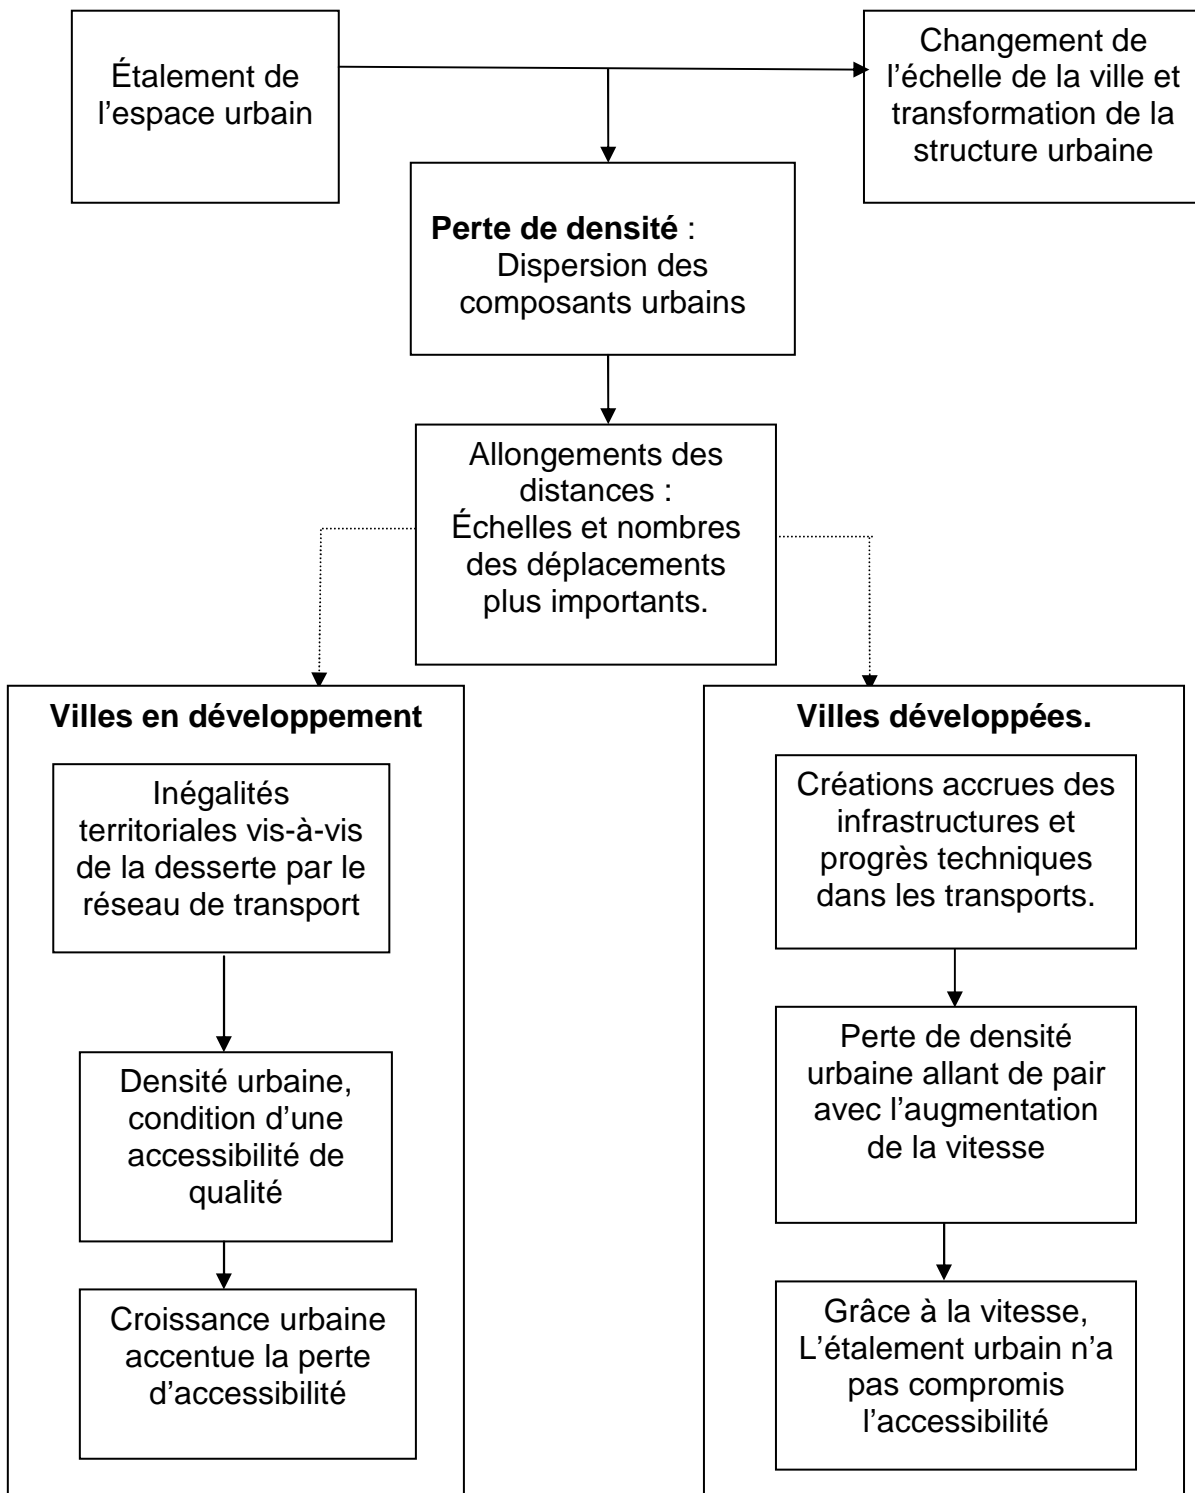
Étalement de l’espace urbain

Changement de l’échelle de la ville et transformation de la structure urbaine

**Perte de densité** : Dispersion des composants urbains

Allongements des distances : Échelles et nombres des déplacements plus importants.

**Villes en développement**

Inégalités territoriales vis-à-vis de la desserte par le réseau de transport

Densité urbaine, condition d’une accessibilité de qualité

Croissance urbaine accentue la perte d’accessibilité

**Villes développées.**

Créations accrues des infrastructures et progrès techniques dans les transports.

Perte de densité urbaine allant de pair avec l’augmentation de la vitesse

Grâce à la vitesse, L’étalement urbain n’a pas compromis l’accessibilité